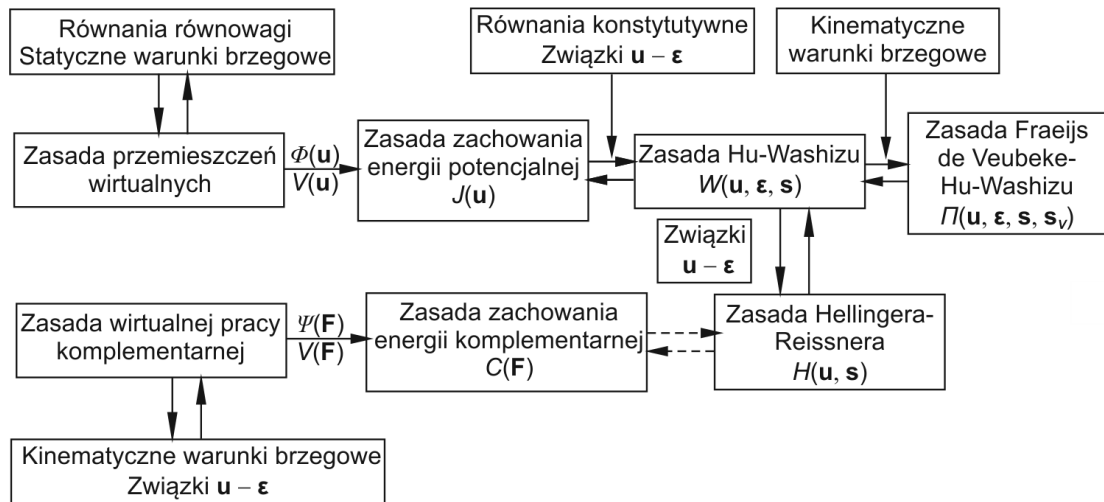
Równania równowagi
Statyczne warunki brzegowe

Równania konstytutywne
Związki $\mathbf{u}-\boldsymbol{\varepsilon}$

Kinematyczne
warunki brzegowe

Zasada przemieszczeń
wirtualnych

$\Phi(\mathbf{u})$
$V(\mathbf{u})$

Zasada zachowania
energii potencjalnej
$J(\mathbf{u})$

Zasada Hu-Washizu
$W(\mathbf{u}, \boldsymbol{\varepsilon}, \mathbf{s})$

Zasada Fraeijs
de Veubeke-
Hu-Washizu
$\Pi(\mathbf{u}, \boldsymbol{\varepsilon}, \mathbf{s}, \mathbf{s}_v)$

Związki
$\mathbf{u}-\boldsymbol{\varepsilon}$

Zasada wirtualnej pracy
komplementarnej

$\Psi(\mathbf{F})$
$V(\mathbf{F})$

Zasada zachowania
energii komplementarnej
$C(\mathbf{F})$

Zasada Hellingera-
Reissnera
$H(\mathbf{u}, \mathbf{s})$

Kinematyczne warunki brzegowe
Związki $\mathbf{u}-\boldsymbol{\varepsilon}$